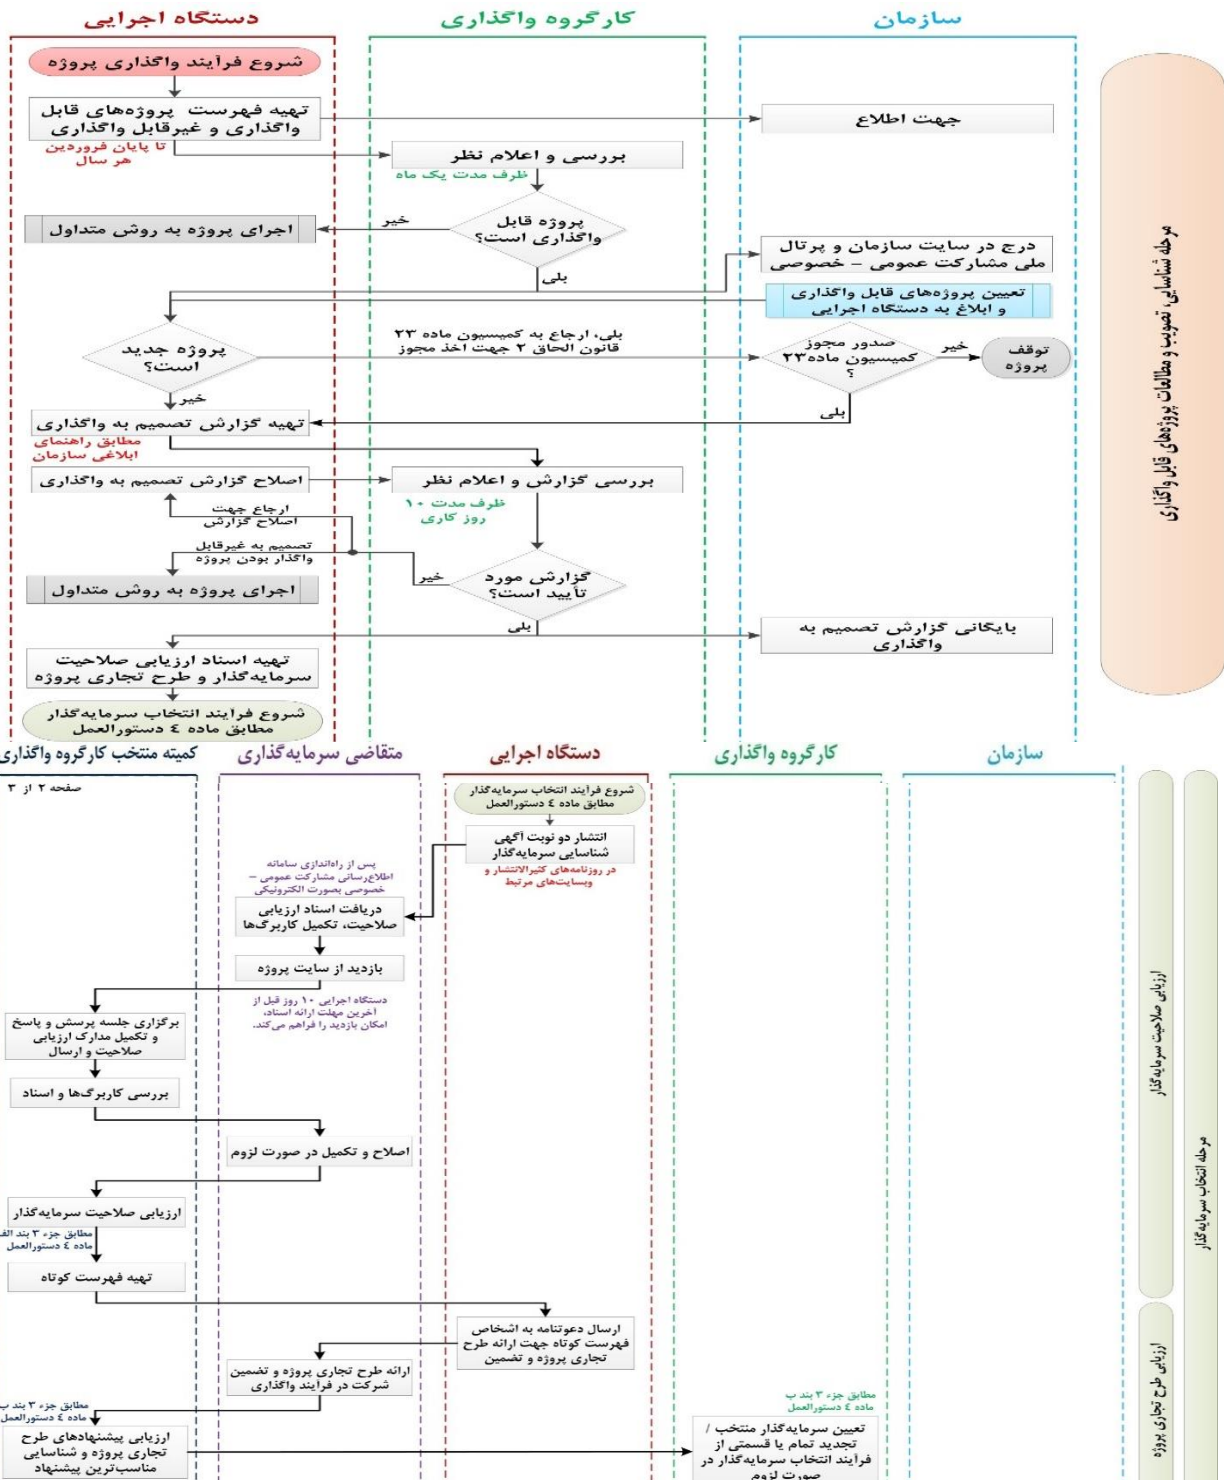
دستگاه اجرایی

کارگروه واگذاری

سازمان

مرحله شناسایی، تصویب و مطالعات پروژه‌های قابل واگذاری

شروع فرایند واگذاری پروژه

تهیه فهرست پروژه‌های قابل واگذاری و غیرقابل واگذاری

تا پایان فروردین هر سال

جهت اطلاع

بررسی و اعلام نظر

ظرف مدت یک ماه

پروژه قابل واگذاری است؟

خیر

اجرای پروژه به روش متداول

بلی

درج در سایت سازمان و پرتال ملی مشارکت عمومی - خصوصی

تعیین پروژه‌های قابل واگذاری و ابلاغ به دستگاه اجرایی

پروژه جدید است؟

بلی، ارجاع به کمیسیون ماده ۲۳ قانون الحاق ۲ جهت اخذ مجوز

صدور مجوز کمیسیون ماده۲۳ ؟

خیر

توقف پروژه

خیر

بلی

تهیه گزارش تصمیم به واگذاری

مطابق راهنمای ابلاغی سازمان

اصلاح گزارش تصمیم به واگذاری

بررسی گزارش و اعلام نظر

ظرف مدت ۱۰ روز کاری

ارجاع جهت اصلاح گزارش

تصمیم به غیرقابل واگذار بودن پروژه

اجرای پروژه به روش متداول

خیر

گزارش مورد تأیید است؟

بلی

بایگانی گزارش تصمیم به واگذاری

تهیه اسناد ارزیابی صلاحیت سرمایه‌گذار و طرح تجاری پروژه

شروع فرایند انتخاب سرمایه‌گذار مطابق ماده ٤ دستورالعمل

کمیته منتخب کارگروه واگذاری

متقاضی سرمایه‌گذاری

دستگاه اجرایی

کارگروه واگذاری

سازمان

صفحه ۲ از ۳

مرحله انتخاب سرمایه‌گذار

ارزیابی صلاحیت سرمایه‌گذار

ارزیابی طرح تجاری پروژه

شروع فرایند انتخاب سرمایه‌گذار مطابق ماده ٤ دستورالعمل

انتشار دو نوبت آگهی شناسایی سرمایه‌گذار

در روزنامه‌های کثیرالانتشار و وبسایت‌های مرتبط

پس از راه‌اندازی سامانه اطلاع‌رسانی مشارکت عمومی - خصوصی بصورت الکترونیکی

دریافت اسناد ارزیابی صلاحیت، تکمیل کاربرگ‌ها

بازدید از سایت پروژه

دستگاه اجرایی ۱۰ روز قبل از آخرین مهلت ارائه اسناد، امکان بازدید را فراهم می‌کند.

برگزاری جلسه پرسش و پاسخ و تکمیل مدارک ارزیابی صلاحیت و ارسال

بررسی کاربرگ‌ها و اسناد

اصلاح و تکمیل در صورت لزوم

ارزیابی صلاحیت سرمایه‌گذار

مطابق جزء ۳ بند الف ماده ٤ دستورالعمل

تهیه فهرست کوتاه

ارسال دعوتنامه به اشخاص فهرست کوتاه جهت ارائه طرح تجاری پروژه و تضمین

ارائه طرح تجاری پروژه و تضمین شرکت در فرایند واگذاری

مطابق جزء ۳ بند ب ماده ٤ دستورالعمل

مطابق جزء ۳ بند ب ماده ٤ دستورالعمل

ارزیابی پیشنهادهای طرح تجاری پروژه و شناسایی مناسب‌ترین پیشنهاد

تعیین سرمایه‌گذار منتخب / تجدید تمام یا قسمتی از فرایند انتخاب سرمایه‌گذار در صورت لزوم